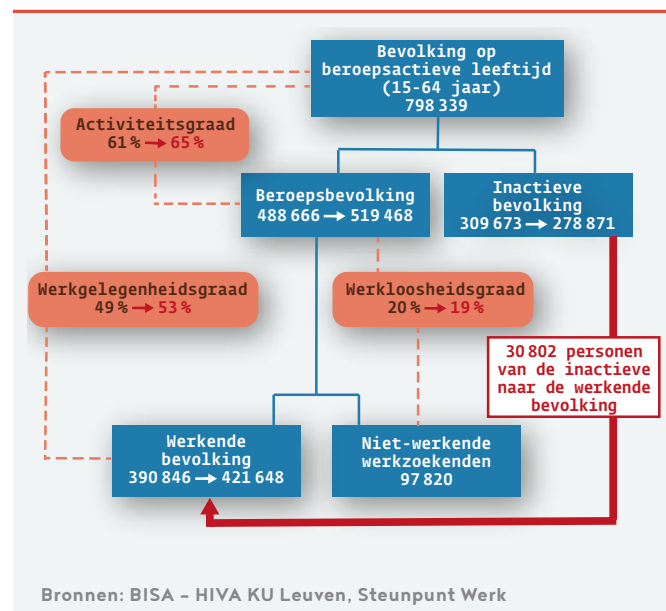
Bevolking op beroepsactieve leeftijd (15-64 jaar) 798 339

Activiteitsgraad 61 % → 65 %

Beroepsbevolking 488 666 → 519 468

Inactieve bevolking 309 673 → 278 871

Werkgelegenheidsgraad 49 % → 53 %

Werkloosheidsgraad 20 % → 19 %

30 802 personen van de inactieve naar de werkende bevolking

Werkende bevolking 390 846 → 421 648

Niet-werkende werkzoekenden 97 820

Bronnen: BISA – HIVA KU Leuven, Steunpunt Werk